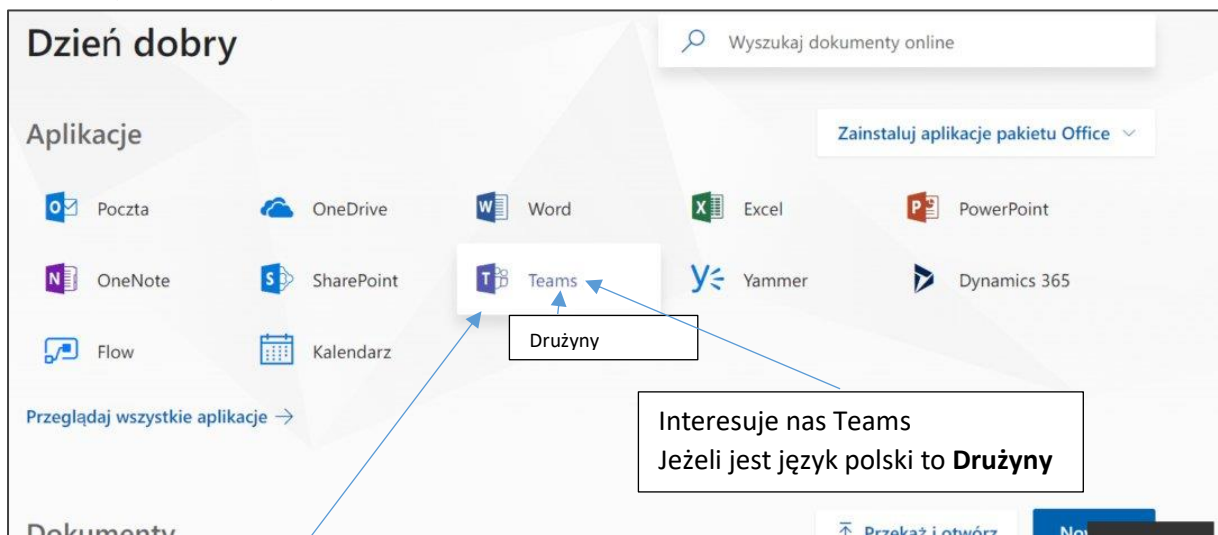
Dzień dobry

Wyszukaj dokumenty online

Aplikacje

Zainstaluj aplikacje pakietu Office

Poczta
OneDrive
Word
Excel
PowerPoint
OneNote
SharePoint
Teams
Yammer
Dynamics 365
Flow
Kalendarz

Drużyny

Przeglądaj wszystkie aplikacje →

Interesuje nas Teams
Jeżeli jest język polski to **Drużyny**

Dokumenty

Przekaż i otwórz

Nov